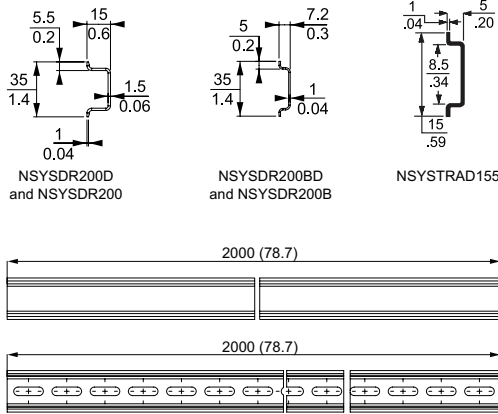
$\frac{5.5}{0.2}$ $\frac{15}{0.6}$

$\frac{35}{1.4}$ $\frac{1.5}{0.06}$

$\frac{1}{0.04}$

NSYSDR200D and NSYSDR200

$\frac{5}{0.2}$ $\frac{7.2}{0.3}$

$\frac{35}{1.4}$ $\frac{1}{0.04}$

NSYSDR200BD and NSYSDR200B

$\frac{1}{.04}$ $\frac{5}{.20}$

$\frac{8.5}{.34}$

$\frac{15}{.59}$

NSYSTRAD155

2000 (78.7)

2000 (78.7)